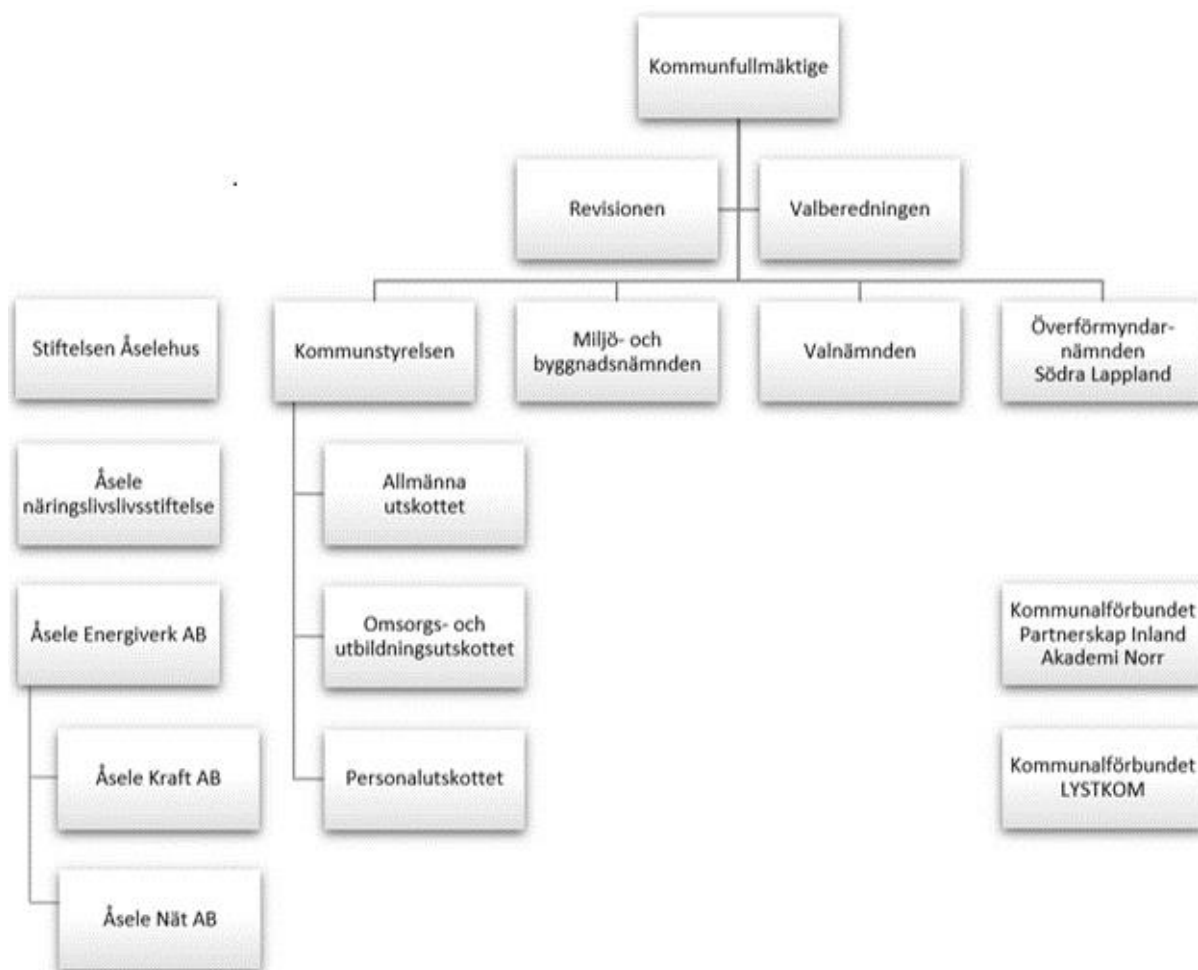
Kommunfullmäktige

Revisionen

Valberedningen

Stiftelsen Åselehus

Kommunstyrelsen

Miljö- och byggnadsnämnden

Valnämnden

Överförmyndarnämnden Södra Lappland

Åsele näringslivslivsstiftelse

Allmänna utskottet

Åsele Energiverk AB

Omsorgs- och utbildningsutskottet

Kommunalförbundet Partnerskap Inland Akademi Norr

Åsele Kraft AB

Personalutskottet

Kommunalförbundet LYSTKOM

Åsele Nät AB